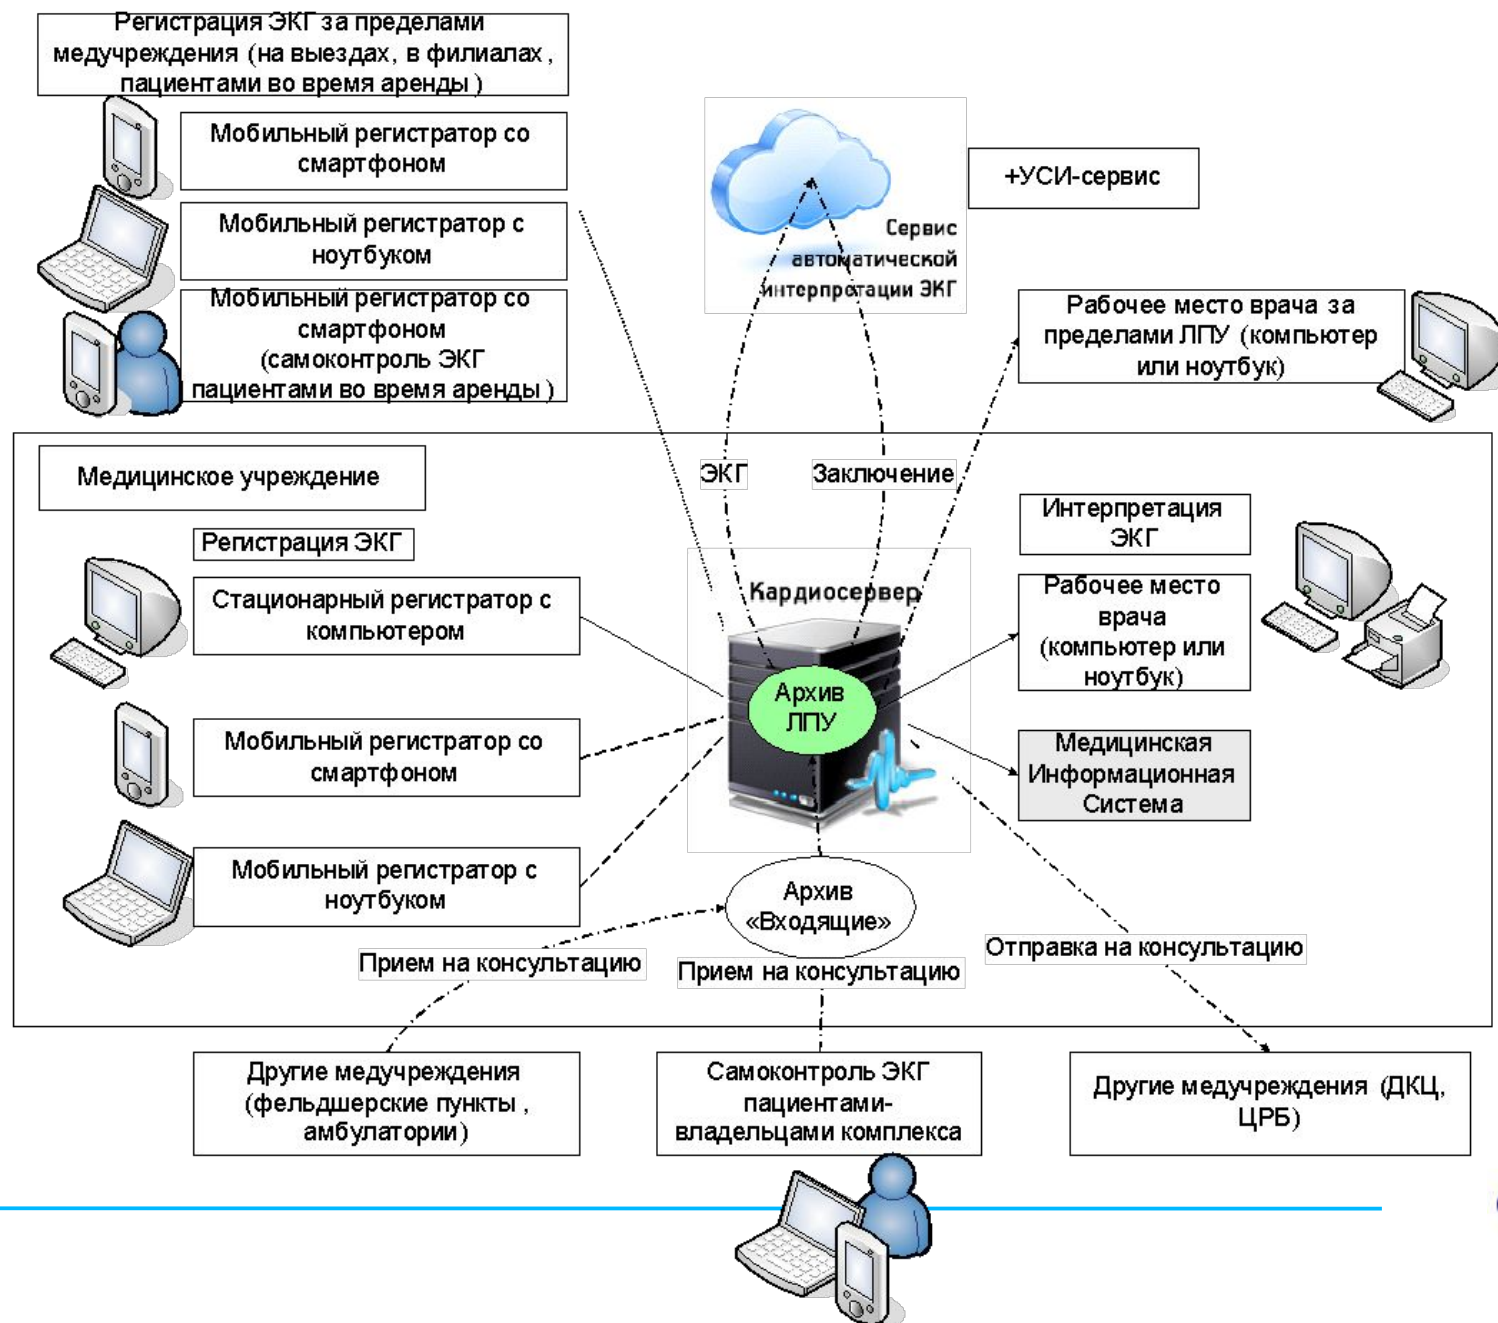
Регистрация ЭКГ за пределами медучреждения (на выездах, в филиалах, пациентами во время аренды)

Мобильный регистратор со смартфоном

Мобильный регистратор с ноутбуком

Мобильный регистратор со смартфоном (самоконтроль ЭКГ пациентами во время аренды)

Сервис автоматической интерпретации ЭКГ

+УСИ-сервис

Рабочее место врача за пределами ЛПУ (компьютер или ноутбук)

Медицинское учреждение

Регистрация ЭКГ

ЭКГ

Заключение

Интерпретация ЭКГ

Стационарный регистратор с компьютером

Кардиосервер

Архив ЛПУ

Рабочее место врача (компьютер или ноутбук)

Мобильный регистратор со смартфоном

Медицинская Информационная Система

Мобильный регистратор с ноутбуком

Архив «Входящие»

Прием на консультацию

Прием на консультацию

Отправка на консультацию

Другие медучреждения (фельдшерские пункты, амбулатории)

Самоконтроль ЭКГ пациентами-владельцами комплекса

Другие медучреждения (ДКЦ, ЦРБ)